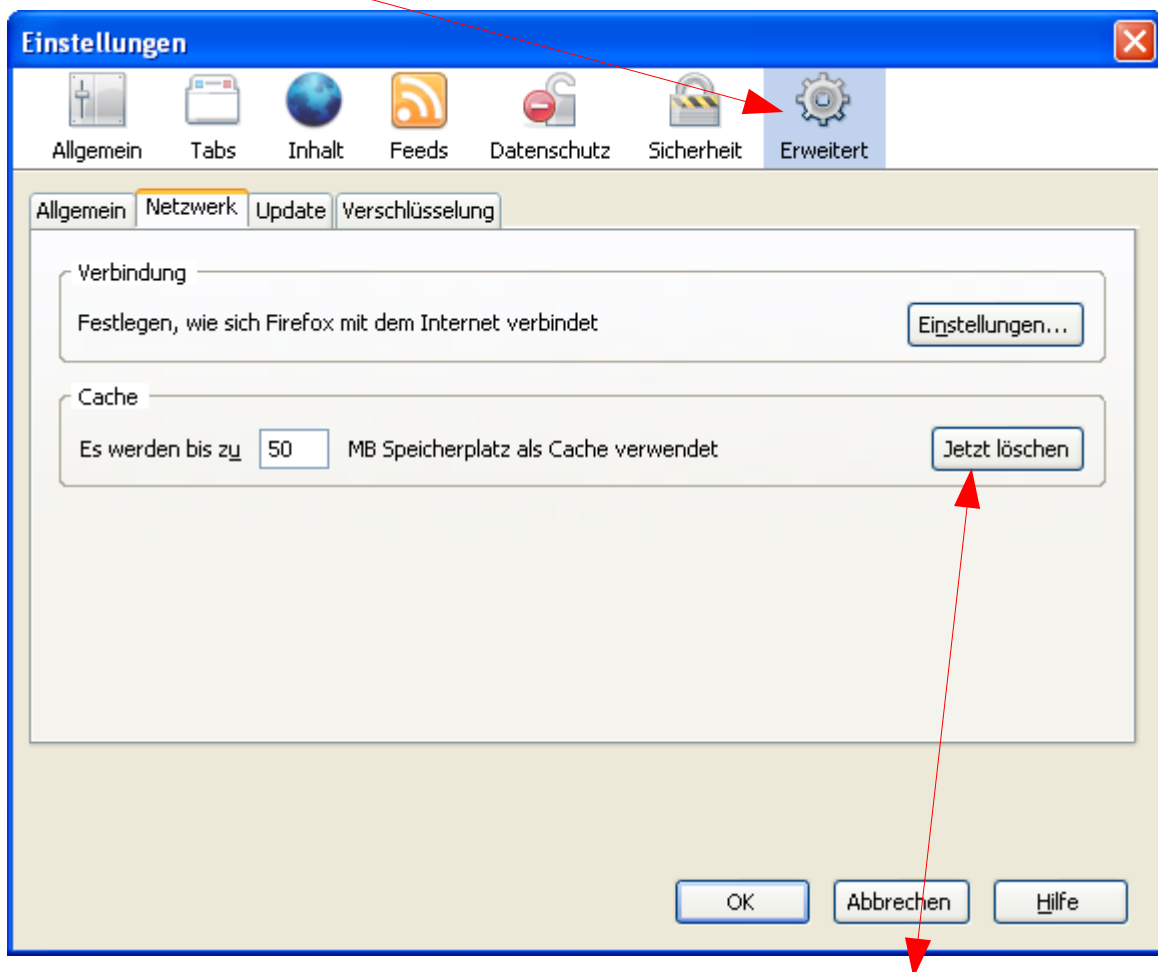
Einstellungen

Allgemein Tabs Inhalt Feeds Datenschutz Sicherheit Erweitert

Allgemein Netzwerk Update Verschlüsselung

Verbindung

Festlegen, wie sich Firefox mit dem Internet verbindet

Einstellungen...

Cache

Es werden bis zu 50 MB Speicherplatz als Cache verwendet

Jetzt löschen

OK Abbrechen Hilfe